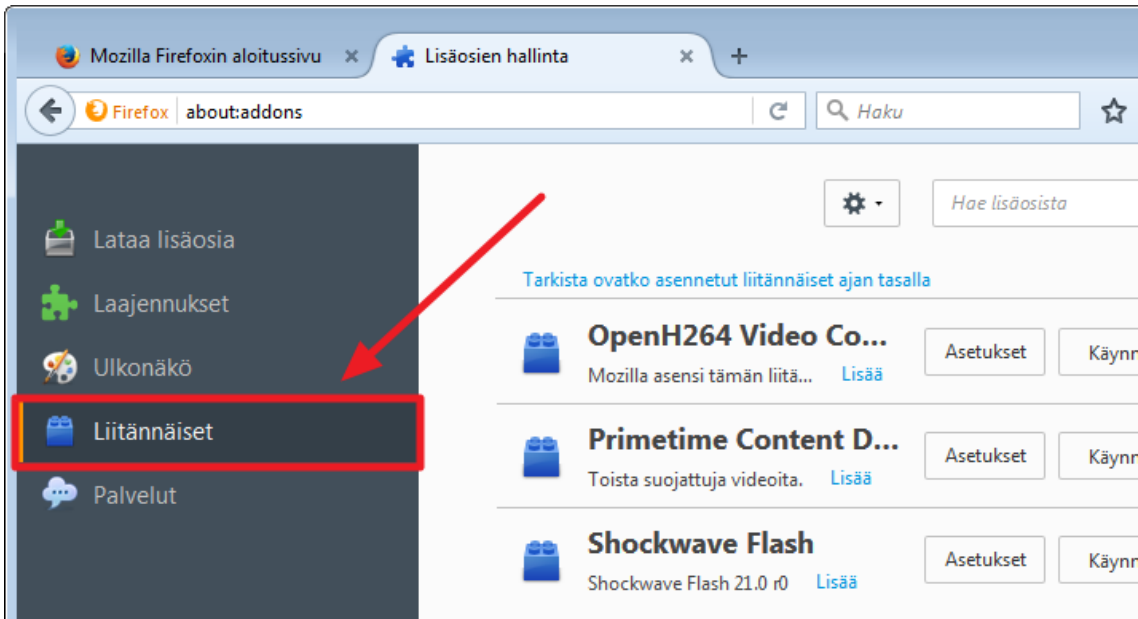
Mozilla Firefoxin aloitussivu ×
Lisäosien hallinta ×
+
Firefox about:addons
Haku

Lataa lisäosia
Laajennukset
Ulkonäkö
Liitännäiset
Palvelut

Hae lisäosista

Tarkista ovatko asennetut liitännäiset ajan tasalla

OpenH264 Video Co...
Mozilla asensi tämän liitä... Lisää
Asetukset
Käynn

Primetime Content D...
Toista suojattuja videoita. Lisää
Asetukset
Käynn

Shockwave Flash
Shockwave Flash 21.0 r0 Lisää
Asetukset
Käynn